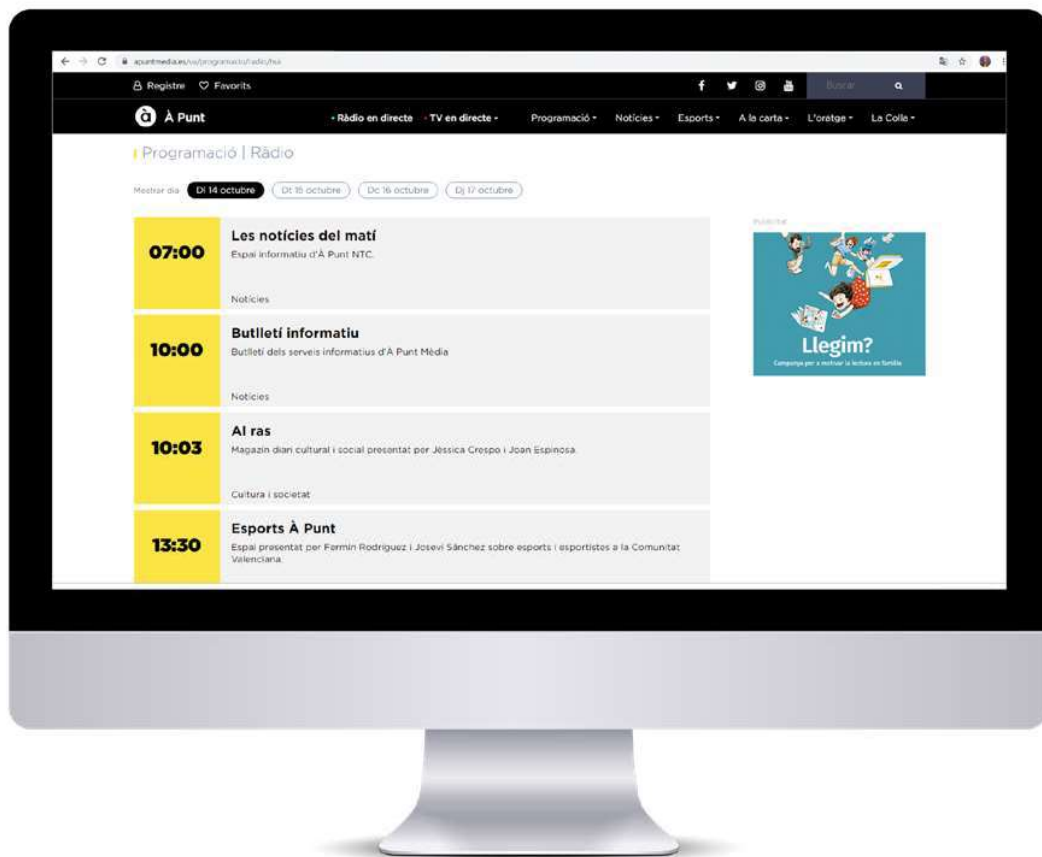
apuntmedia.es/va/programacio/radio/hui

Registre Favorits

Buscar

À Punt

Ràdio en directe TV en directe Programació Notícies Esports A la carta L'oratge La Colla

Programació | Ràdio

Mostrar dia Dl 14 octubre Dt 15 octubre Dc 16 octubre Dj 17 octubre

07:00
Les notícies del matí
Espai informatiu d'À Punt NTC.
Notícies

10:00
Butlletí informatiu
Butlletí dels serveis informatius d'À Punt Mèdia
Notícies

10:03
Al ras
Magazin diari cultural i social presentat per Jéssica Crespo i Joan Espinosa.
Cultura i societat

13:30
Esports À Punt
Espai presentat per Fermín Rodríguez i Josevi Sánchez sobre esports i esportistes a la Comunitat Valenciana.

Publicitat

Llegim?
Campanya per a motivar la lectura en família